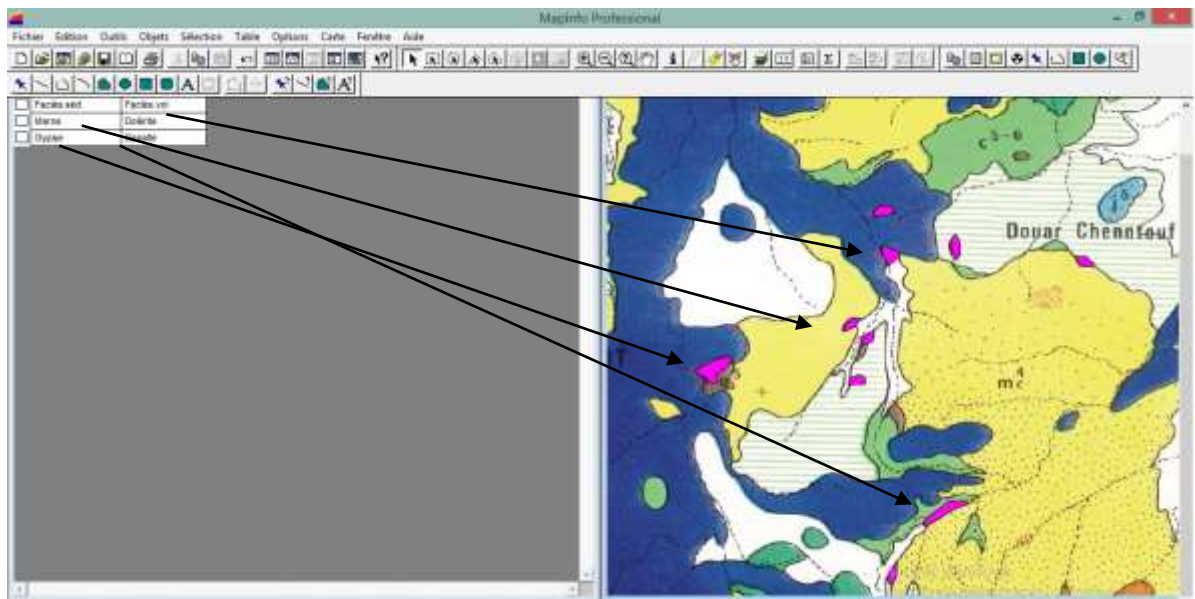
MapInfo Professional

Fichier Edition Outils Objets Sélection Table Options Carte Fenêtre Aide

| Faciès sed. | Faciès vol. |
|---|---|
| Marne | Dolérite |
| Gypse | Basalte |

$c^{3-6}$

Douar Chenntouf

$m^4_c$